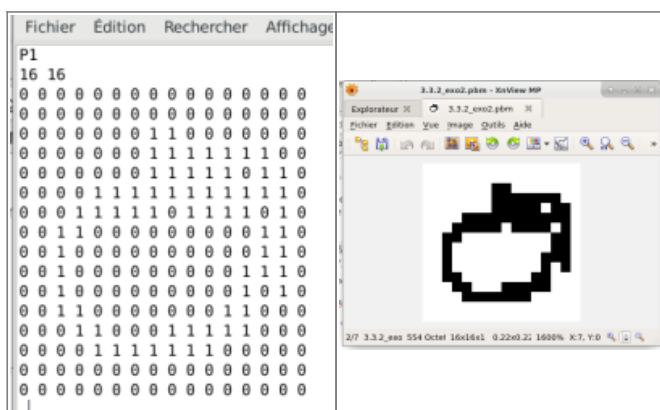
Fichier Édition Rechercher Affichage

P1
16 16
0 0 0 0 0 0 0 0 0 0 0 0 0 0 0 0
0 0 0 0 0 0 0 0 0 0 0 0 0 0 0 0
0 0 0 0 0 0 0 1 1 0 0 0 0 0 0 0
0 0 0 0 0 0 0 1 1 1 1 1 1 1 0 0
0 0 0 0 0 0 0 1 1 1 1 1 1 0 1 0
0 0 0 0 1 1 1 1 1 1 1 1 1 1 1 0
0 0 0 1 1 1 1 1 0 1 1 1 1 0 1 0
0 0 1 1 0 0 0 0 0 0 0 0 0 1 1 0
0 0 1 0 0 0 0 0 0 0 0 0 0 1 1 0
0 0 1 0 0 0 0 0 0 0 0 0 1 1 1 0
0 0 1 0 0 0 0 0 0 0 0 0 1 0 1 0
0 0 1 1 0 0 0 0 0 0 0 1 1 0 0 0
0 0 0 1 1 0 0 0 1 1 1 1 1 0 0 0
0 0 0 0 1 1 1 1 1 1 1 0 0 0 0 0
0 0 0 0 0 0 0 0 0 0 0 0 0 0 0 0
0 0 0 0 0 0 0 0 0 0 0 0 0 0 0 0

3.3.2_exo2.pbm - XnView MP
Explorateur 3.3.2_exo2.pbm
Fichier Édition Vue Image Outils Aide
2/7 3.3.2_exo 554 Octet 16x16x1 0.22x0.22 1600% X:7, Y:0